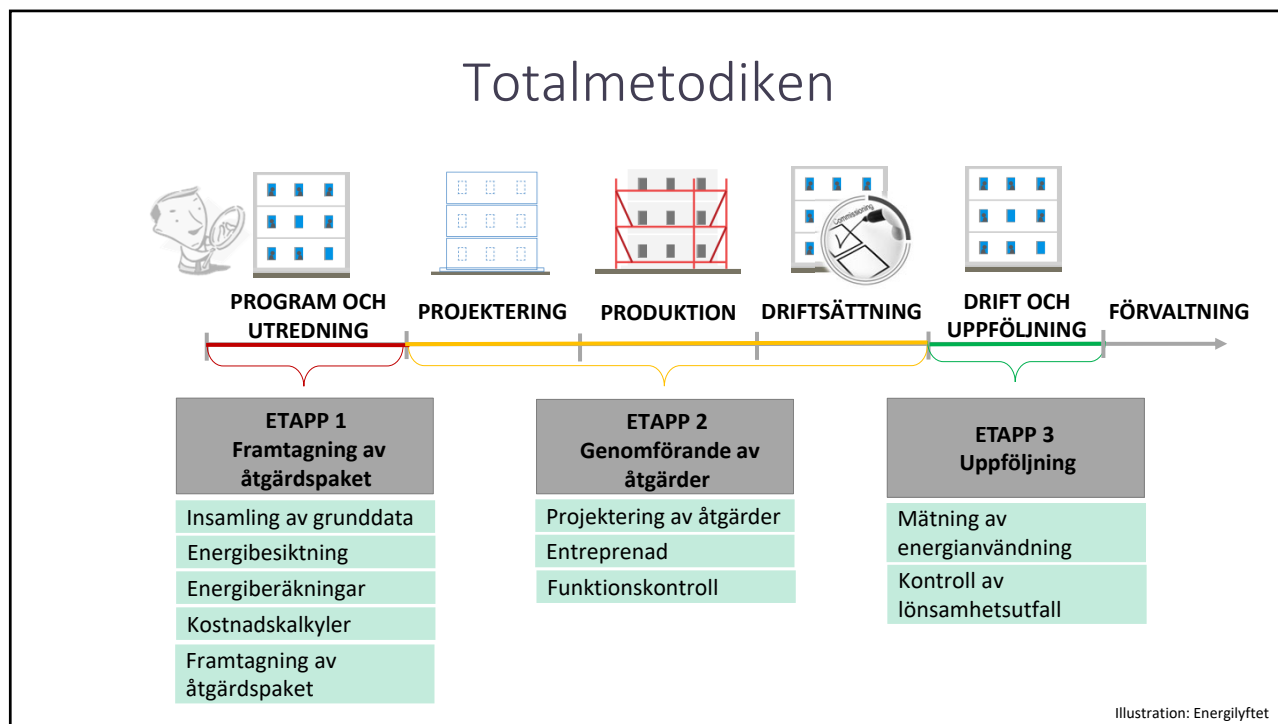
Totalmetodiken

Commissioning

PROGRAM OCH UTREDNING

PROJEKTERING

PRODUKTION

DRIFTSÄTTNING

DRIFT OCH UPPFÖLJNING

FÖRVALTNING

ETAPP 1
Framtagning av åtgärdspaket

Insamling av grunddata

Energibesiktning

Energiberäkningar

Kostnadskalkyler

Framtagning av åtgärdspaket

ETAPP 2
Genomförande av åtgärder

Projektering av åtgärder

Entreprenad

Funktionskontroll

ETAPP 3
Uppföljning

Mätning av energianvändning

Kontroll av lönsamhetsutfall

Illustration: Energilyftet